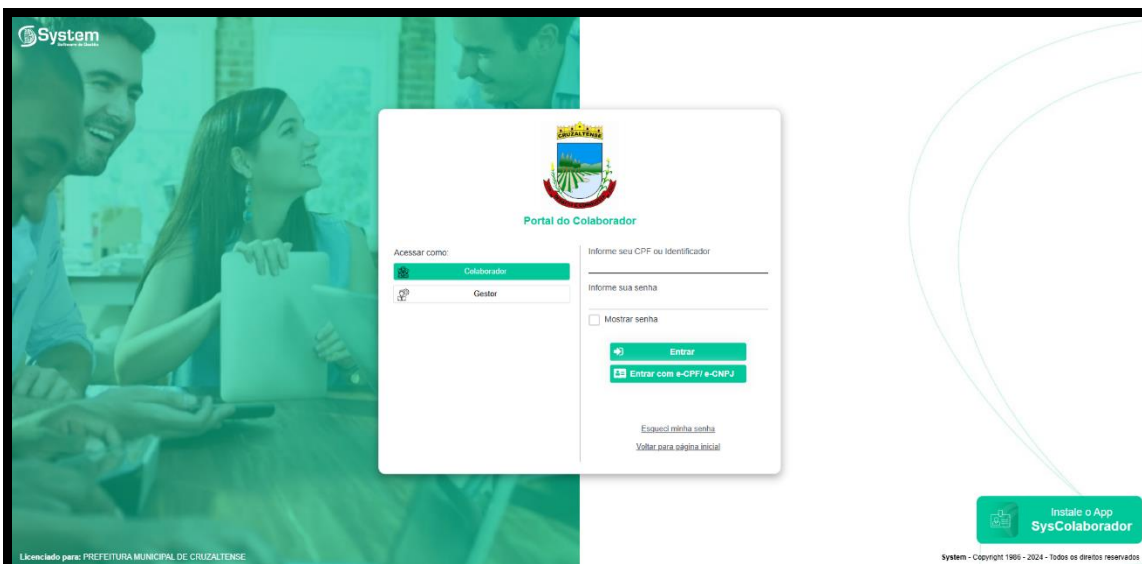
System
Software de Gestão

CRUZALTENSE

Portal do Colaborador

Acessar como:

Colaborador

Gestor

Informe seu CPF ou Identificador

Informe sua senha

Mostrar senha

Entrar

Entrar com e-CPF/ e-CNPJ

Esqueci minha senha

Voltar para página inicial

Instale o App
SysColaborador

Licenciado para: PREFEITURA MUNICIPAL DE CRUZALTENSE

System - Copyright 1986 - 2024 - Todos os direitos reservados